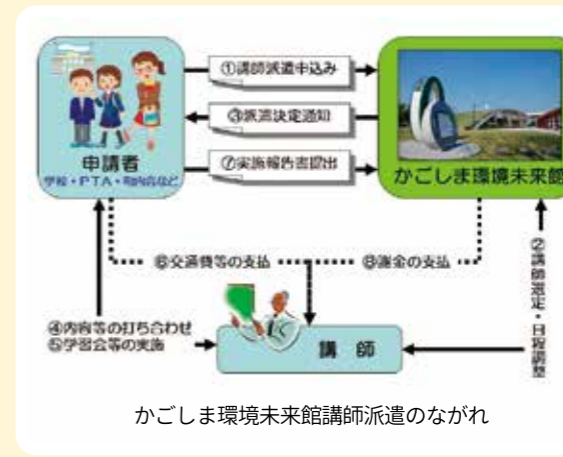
申請者
学校・PTA・町内会など

①講師派遣申込み
③派遣決定通知
⑦実施報告書提出

かごしま環境未来館

②講師選定・日程調整

⑥交通費等の支払
⑧謝金の支払

④内容等の打ち合わせ
⑤学習会等の実施

講師

かごしま環境未来館講師派遣のながれ